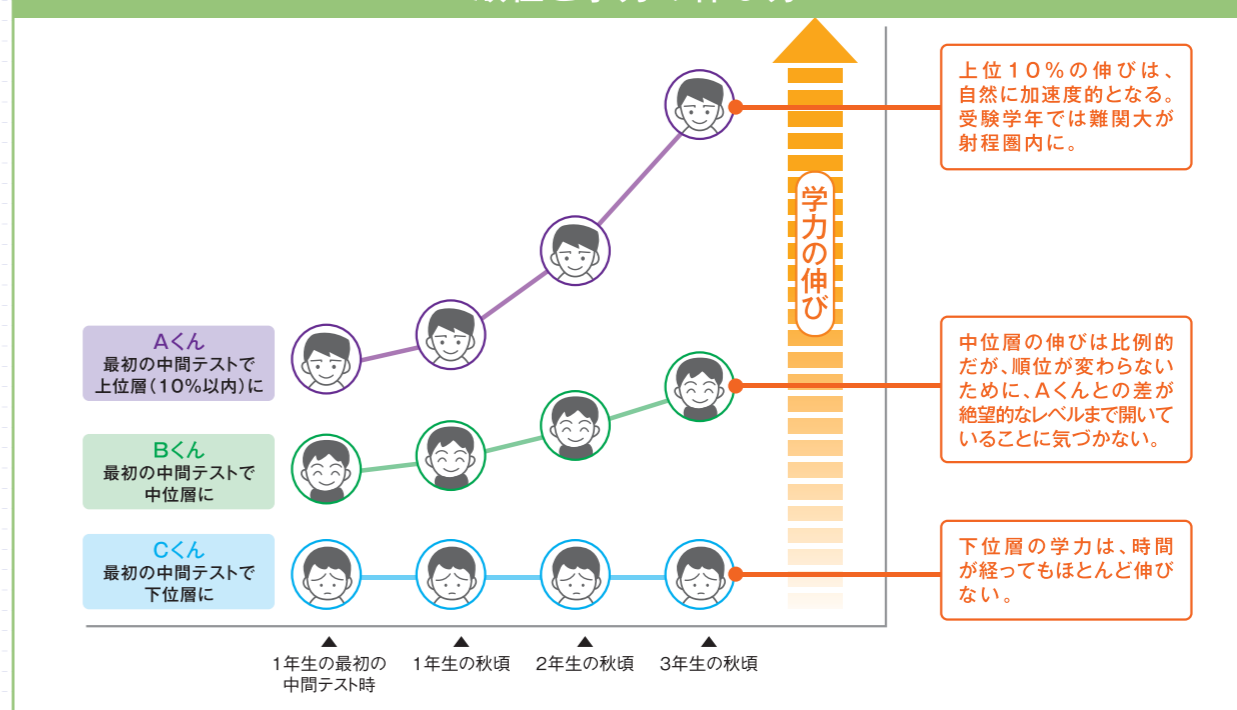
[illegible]

Aくん
最初の中間テストで
上位層（10%以内）に

Bくん
最初の中間テストで
中位層に

Cくん
最初の中間テストで
下位層に

学力の伸び

上位10%の伸びは、自然に加速度的となる。受験学年では難関大が射程圏内に。

中位層の伸びは比例的だが、順位が変わらないために、Aくんとの差が絶望的なレベルまで開いていることに気づかない。

下位層の学力は、時間が経ってもほとんど伸びない。

1年生の最初の中間テスト時
1年生の秋頃
2年生の秋頃
3年生の秋頃